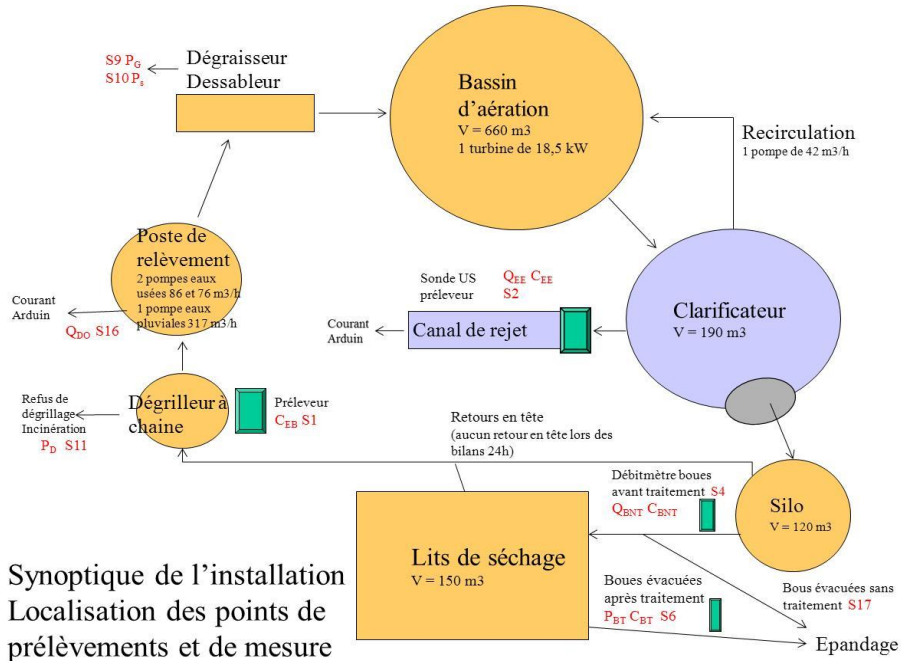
S9 $P_G$
S10 $P_s$

Dégraisseur
Dessableur

Bassin d'aération
V = 660 m3
1 turbine de 18,5 kW

Recirculation
1 pompe de 42 m3/h

Poste de relèvement
2 pompes eaux usées 86 et 76 m3/h
1 pompe eaux pluviales 317 m3/h

Courant Arduin
$Q_{DO}$ S16

Sonde US préleveur
$Q_{EE}$ $C_{EE}$
S2

Courant Arduin
Canal de rejet

Clarificateur
V = 190 m3

Refus de dégrillage Incinération
$P_D$ S11

Dégrilleur à chaine

Préleveur
$C_{EB}$ S1

Retours en tête
(aucun retour en tête lors des bilans 24h)

Débitmètre boues avant traitement S4
$Q_{BNT}$ $C_{BNT}$

Silo
V = 120 m3

Lits de séchage
V = 150 m3

Synoptique de l'installation
Localisation des points de prélèvements et de mesure

Boues évacuées après traitement
$P_{BT}$ $C_{BT}$ S6

Bous évacuées sans traitement S17

Epandage